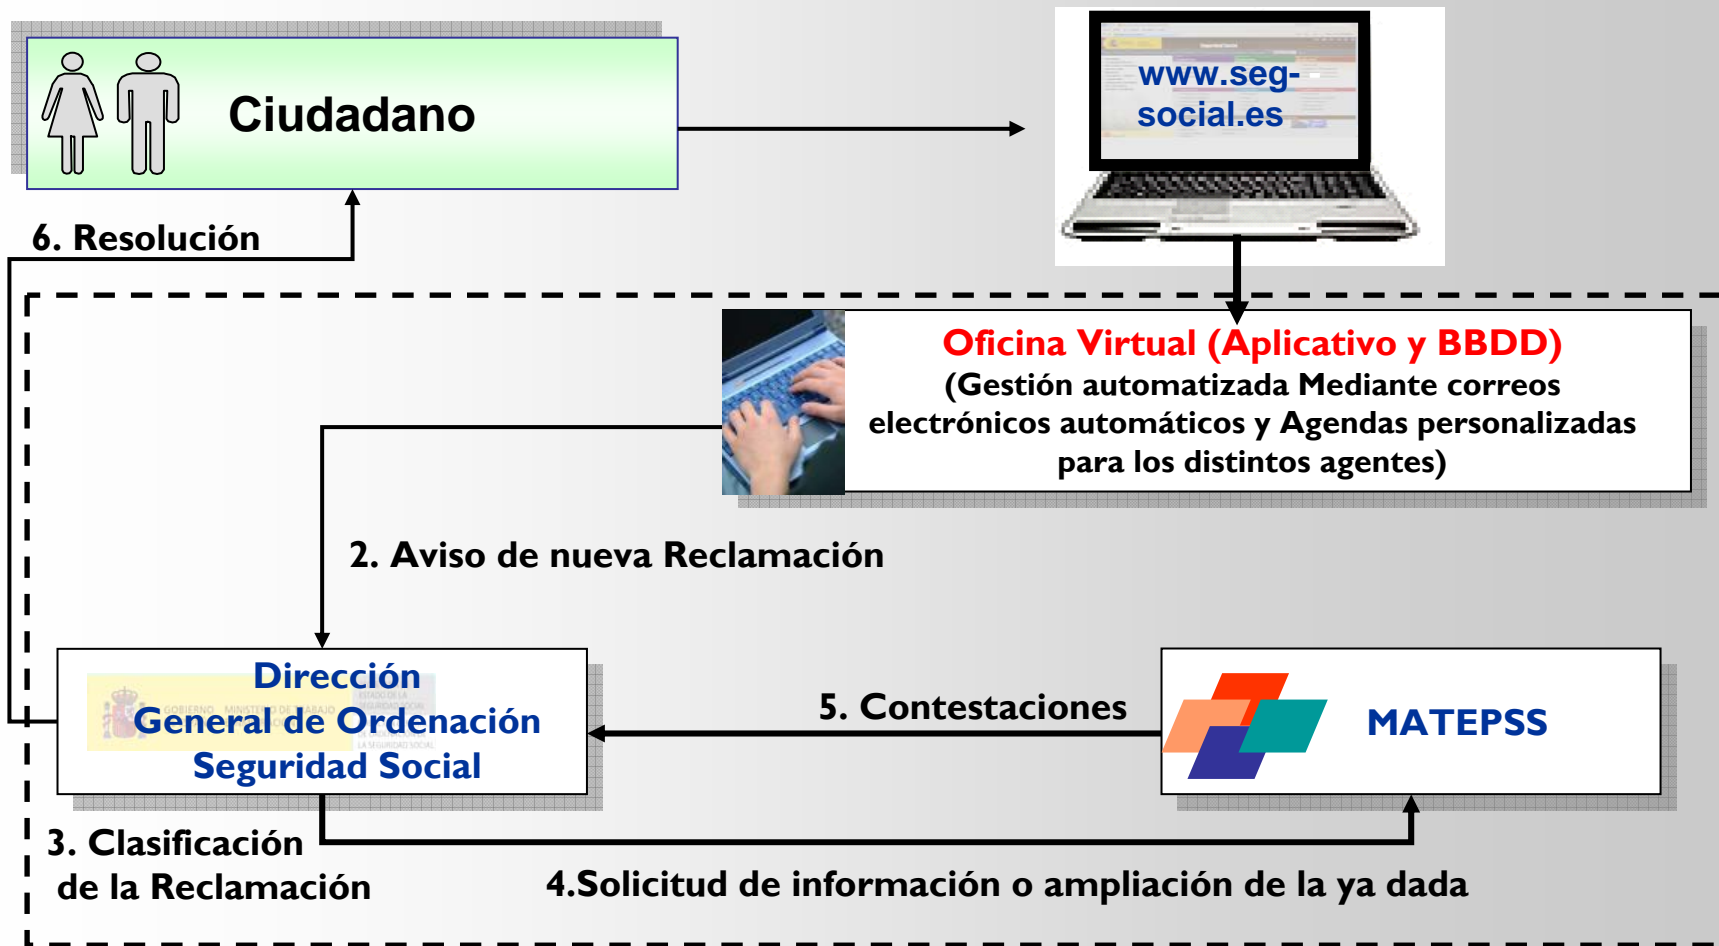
Ciudadano

www.seg-social.es

6. Resolución

Oficina Virtual (Aplicativo y BBDD)
(Gestión automatizada Mediante correos electrónicos automáticos y Agendas personalizadas para los distintos agentes)

2. Aviso de nueva Reclamación

Dirección General de Ordenación Seguridad Social

5. Contestaciones

MATEPSS

3. Clasificación de la Reclamación

4.Solicitud de información o ampliación de la ya dada